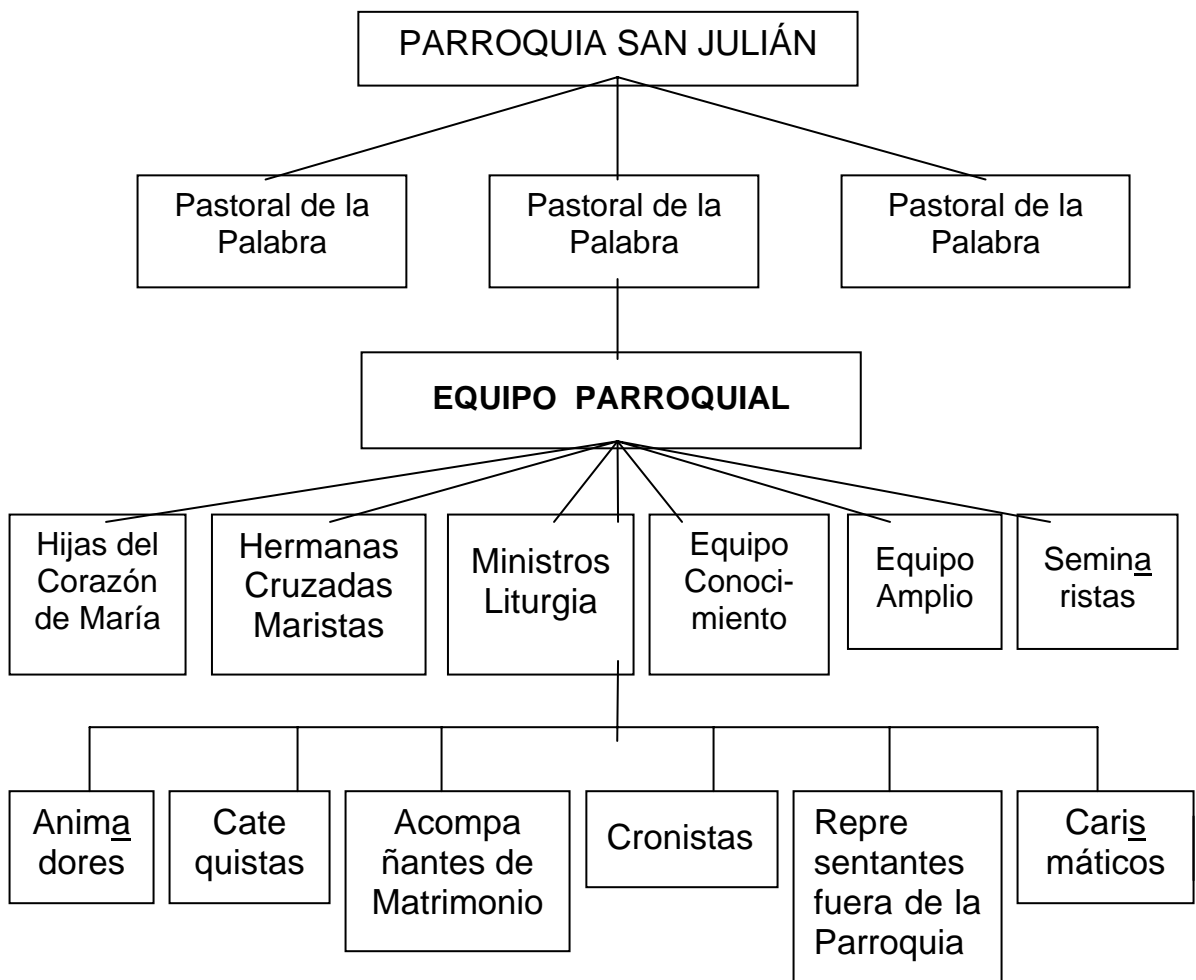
PARROQUIA SAN JULIÁN

Pastoral de la Palabra

Pastoral de la Palabra

Pastoral de la Palabra

**EQUIPO PARROQUIAL**

Hijas del Corazón de María

Hermanas Cruzadas Maristas

Ministros Liturgia

Equipo Conocimiento

Equipo Amplio

Semina ristas

Anima dores

Cate quistas

Acompa ñantes de Matrimonio

Cronistas

Repre sentantes fuera de la Parroquia

Caris máticos